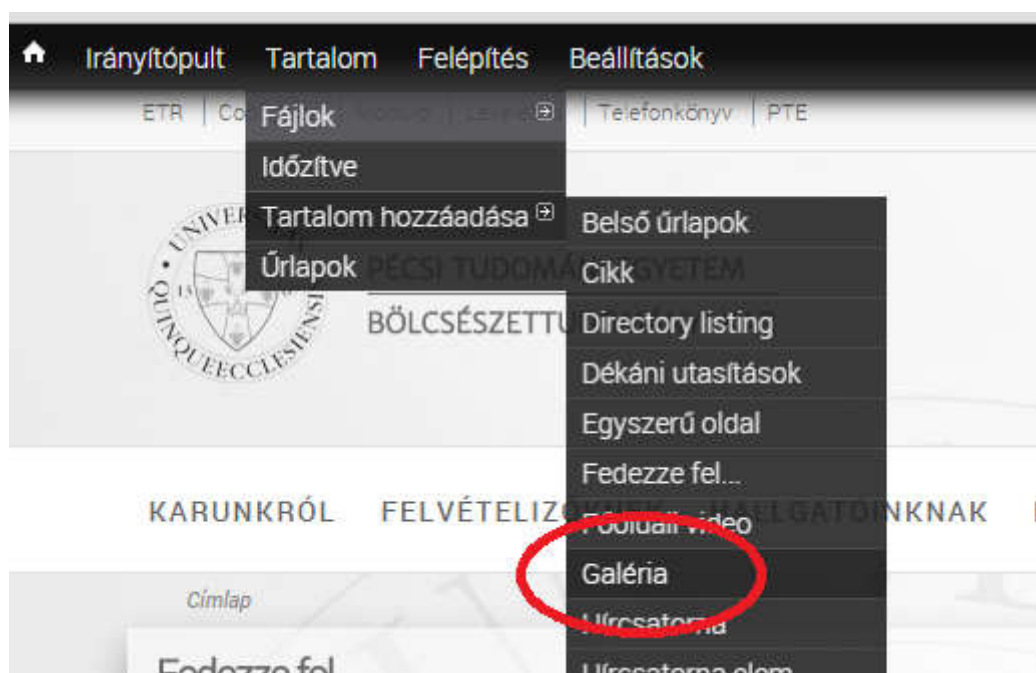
Irányítópult Tartalom Felépítés Beállítások

ETR | Co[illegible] | Telefonkönyv | PTE

Fájlok
Időzítve
Tartalom hozzáadása
Űrlapok

Belső űrlapok
Cikk
Directory listing
Dékáni utasítások
Egyszerű oldal
Fedezze fel...
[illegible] videó
Galéria
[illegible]csatorna
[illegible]csatorna elem

UNIVER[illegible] QUINQUEECCLESIENSIS

PÉCSI TUDOMÁ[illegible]EGYETEM
BÖLCSÉSZETTU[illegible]

KARUNKRÓL FELVÉTELIZ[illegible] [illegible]LGATÓINKNAK

Címlap

Fedezze fel